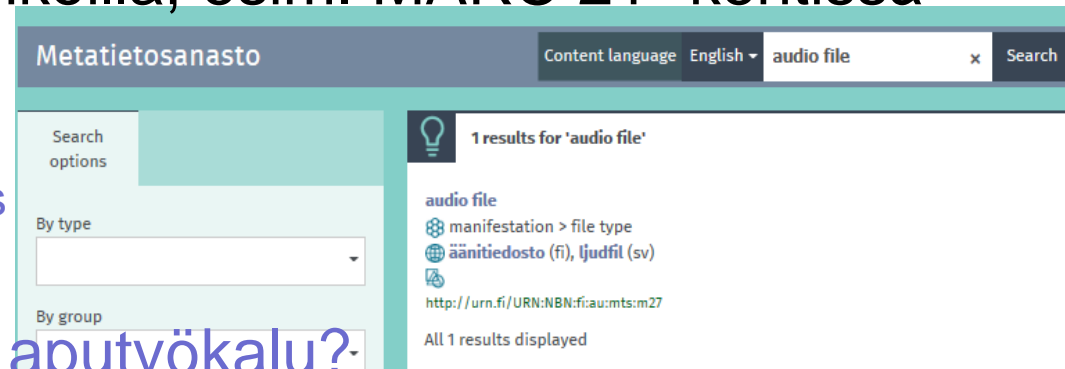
ikoilla, esim. MARC 21 -kentissä

Metatietosanasto

Content language English audio file × Search

Search options

By type

By group

1 results for 'audio file'

audio file
manifestation > file type
äänitiedosto (fi), ljudfil (sv)

http://urn.fi/URN:NBN:fi:au:mts:m27

All 1 results displayed

s

aputyökalu?